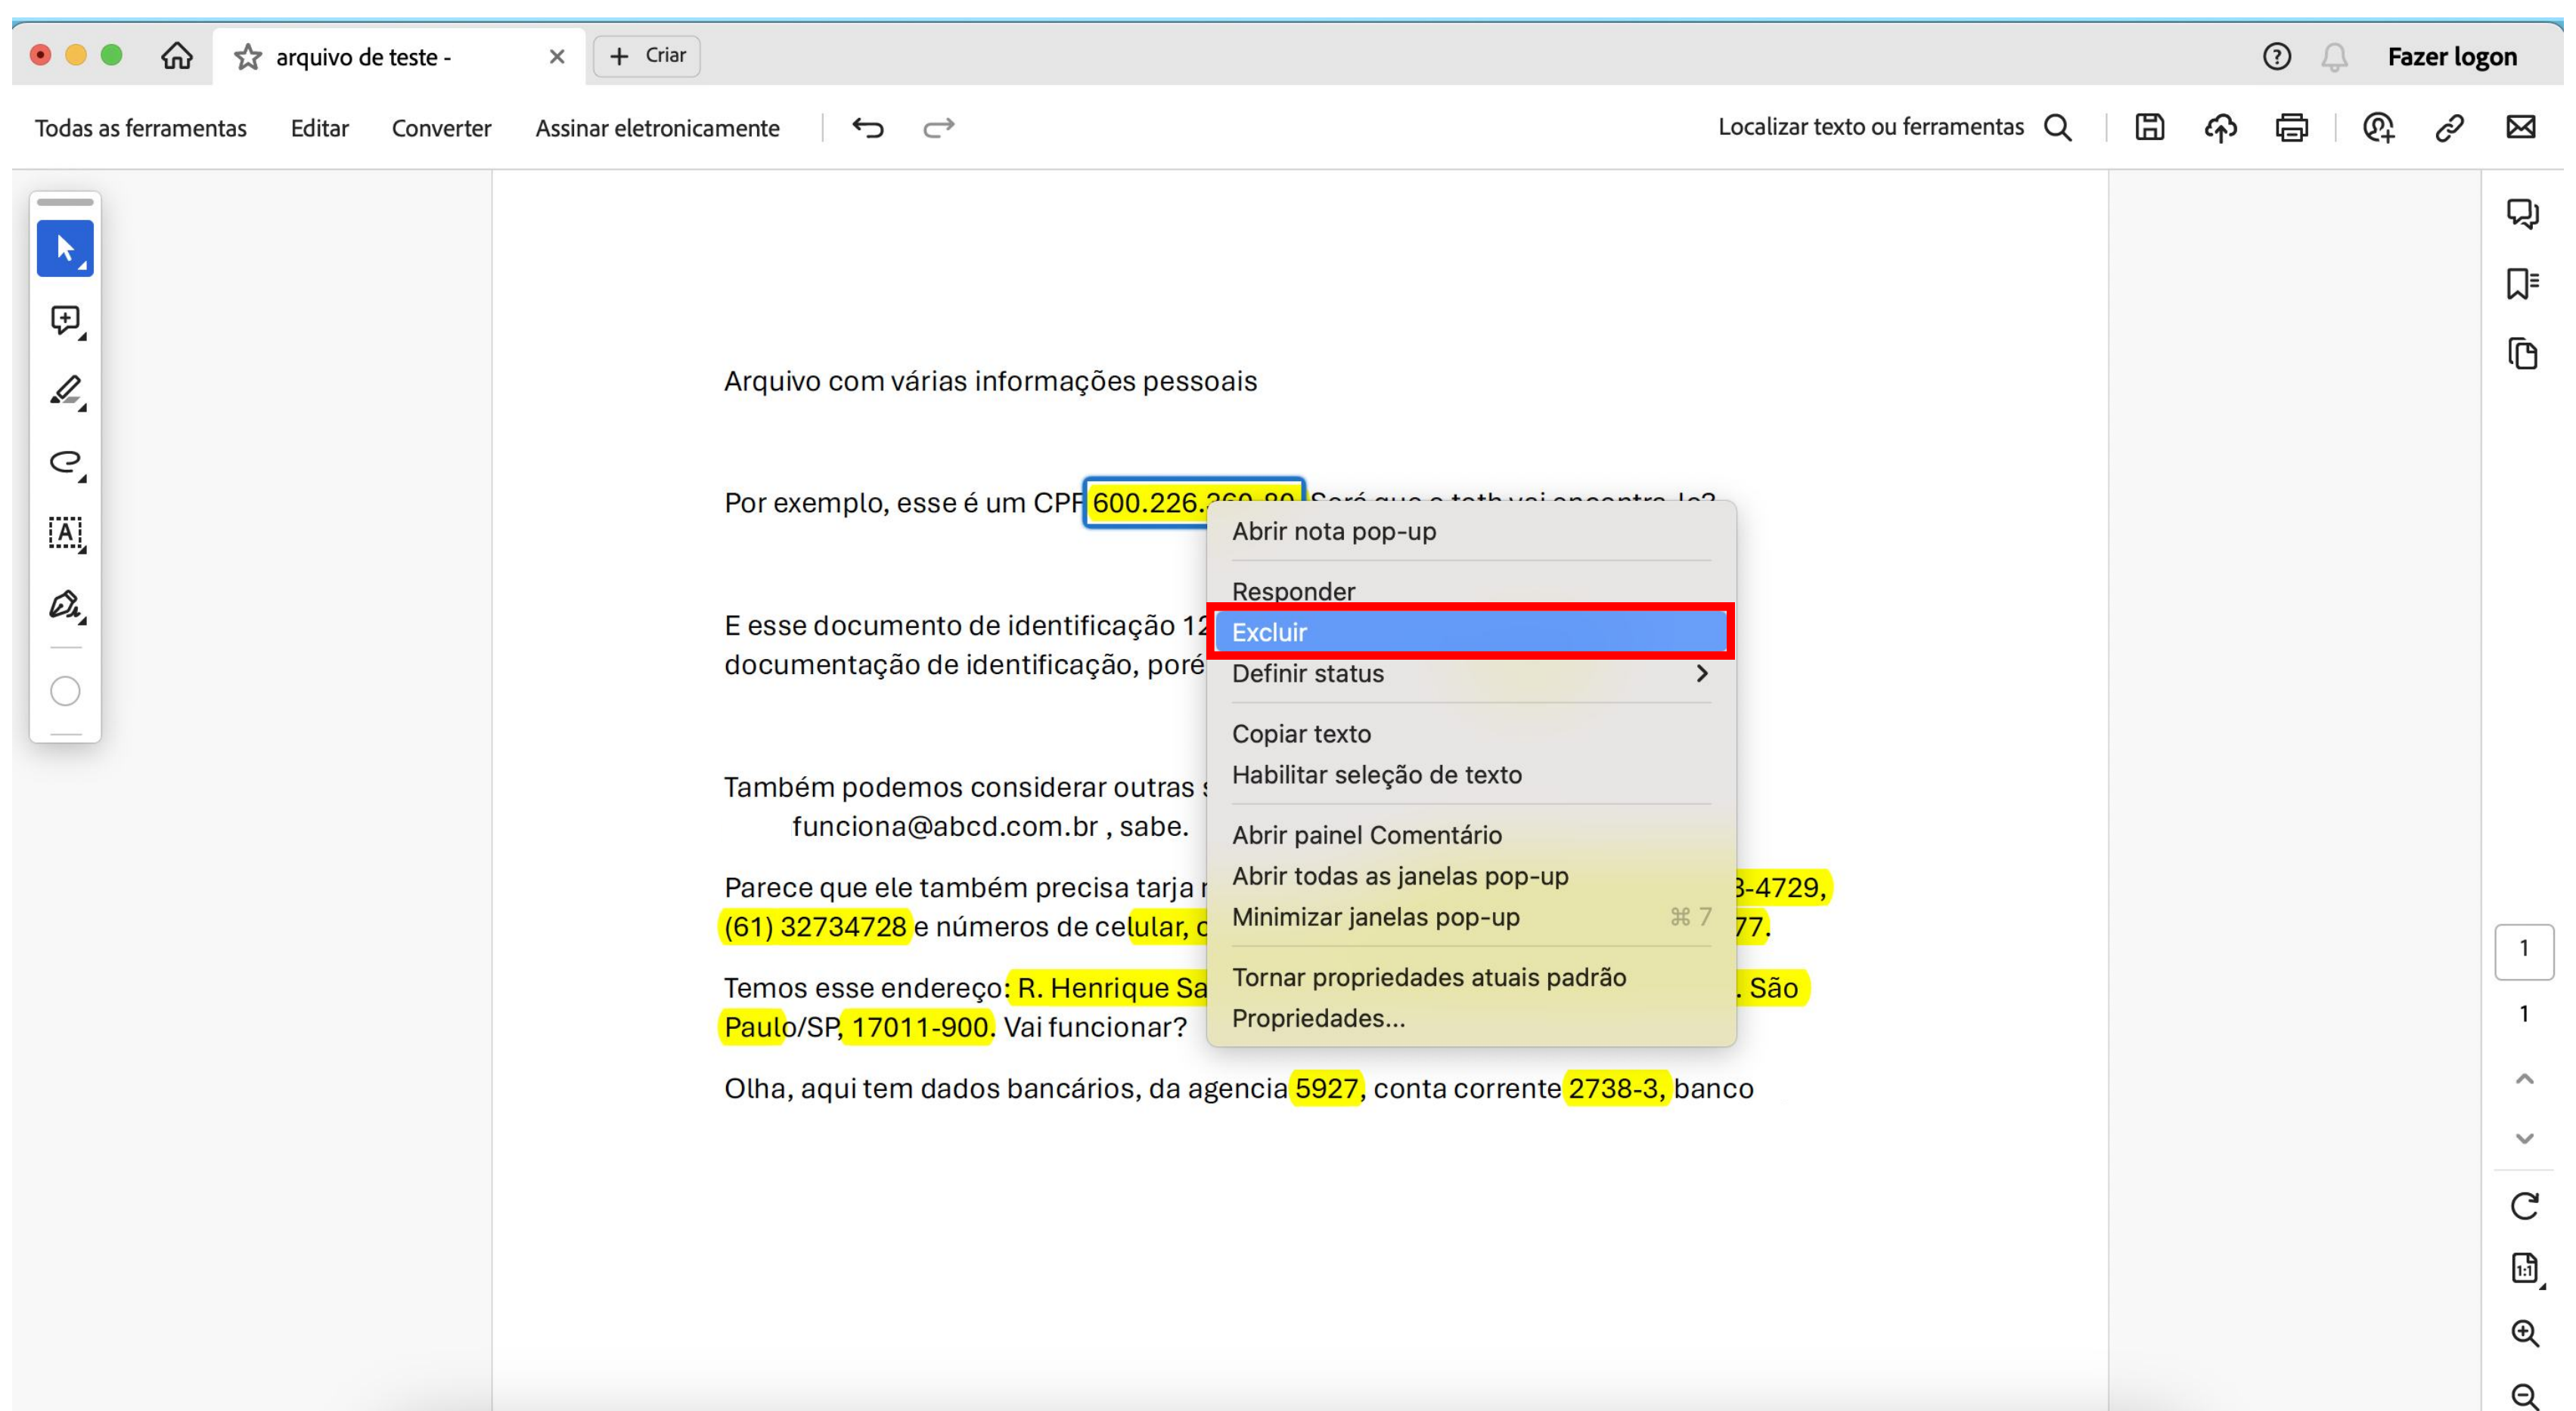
arquivo de teste -
Criar
Fazer logon

Todas as ferramentas Editar Converter Assinar eletronicamente
Localizar texto ou ferramentas

Arquivo com várias informações pessoais

Por exemplo, esse é um CPF 600.226.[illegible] Será que o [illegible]

E esse documento de identificação 12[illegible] documentação de identificação, poré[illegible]

Também podemos considerar outras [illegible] funciona@abcd.com.br , sabe.

Parece que ele também precisa tarja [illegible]3-4729, (61) 32734728 e números de celular, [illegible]77.

Temos esse endereço: R. Henrique Sa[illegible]. São Paulo/SP, 17011-900. Vai funcionar?

Olha, aqui tem dados bancários, da agencia 5927, conta corrente 2738-3, banco

Abrir nota pop-up
Responder
Excluir
Definir status
Copiar texto
Habilitar seleção de texto
Abrir painel Comentário
Abrir todas as janelas pop-up
Minimizar janelas pop-up ⌘ 7
Tornar propriedades atuais padrão
Propriedades...

1
1